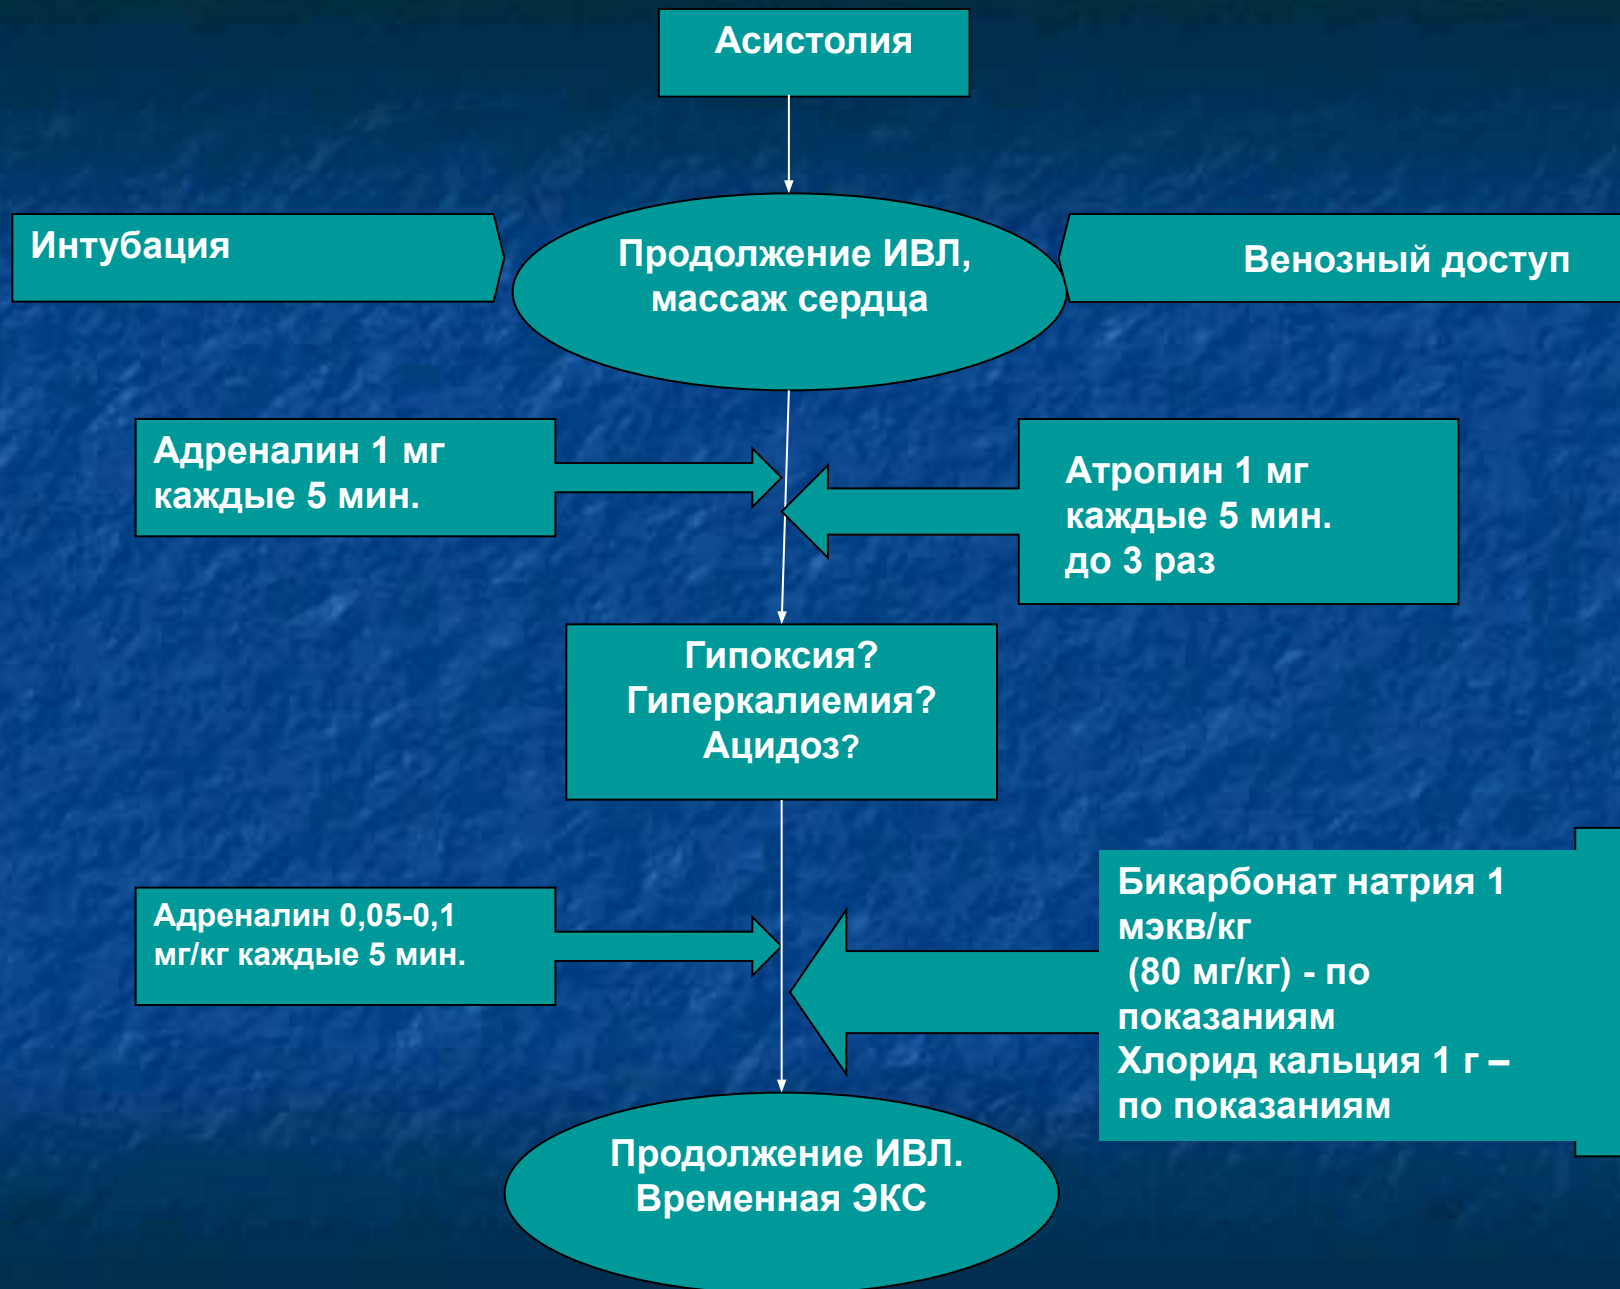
Асистолия

Интубация

Продолжение ИВЛ, массаж сердца

Венозный доступ

Адреналин 1 мг каждые 5 мин.

Атропин 1 мг каждые 5 мин. до 3 раз

Гипоксия? Гиперкалиемия? Ацидоз?

Адреналин 0,05-0,1 мг/кг каждые 5 мин.

Бикарбонат натрия 1 мэкв/кг
(80 мг/кг) - по показаниям
Хлорид кальция 1 г – по показаниям

Продолжение ИВЛ. Временная ЭКС